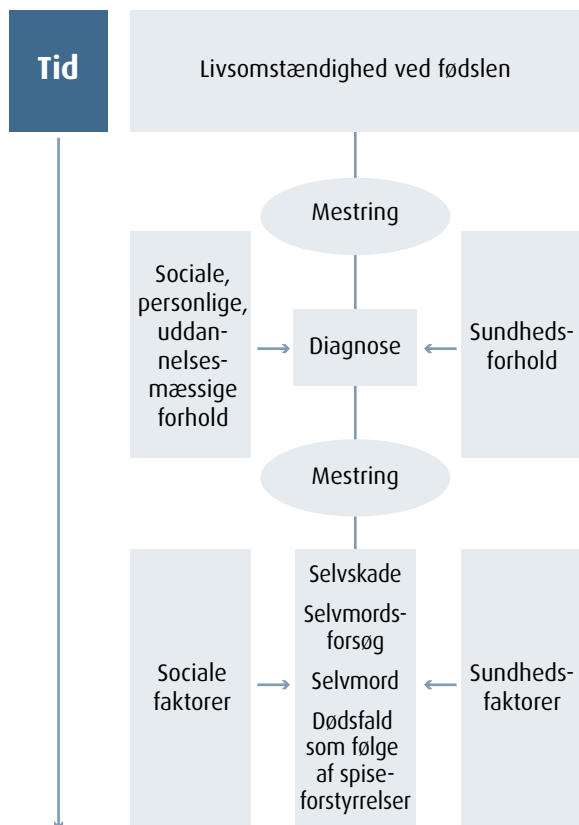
Tid

Livsomstændighed ved fødslen

Mestring

Sociale, personlige, uddannelsesmæssige forhold

Diagnose

Sundhedsforhold

Mestring

Selvskade

Selvmordsforsøg

Selvmord

Dødsfald som følge af spiseforstyrrelser

Sociale faktorer

Sundhedsfaktorer